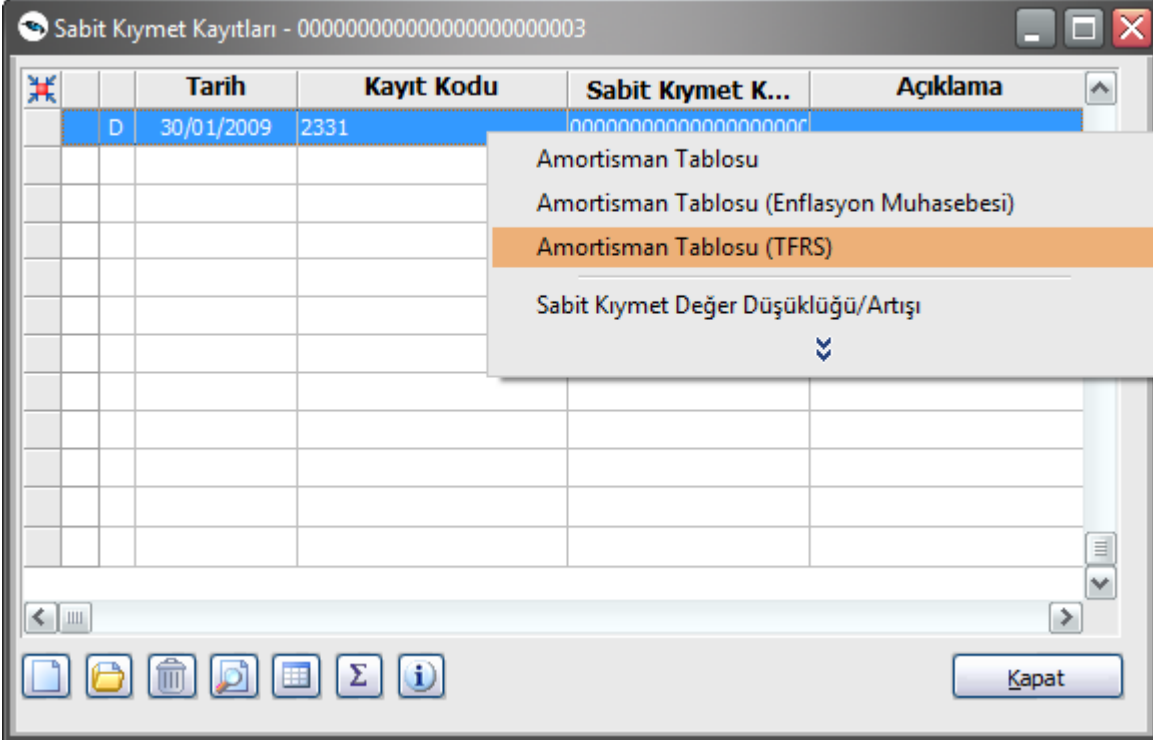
Sabit Kıymet Kayıtları - 0000000000000000000000003

| | | Tarih | Kayıt Kodu | Sabit Kıymet K... | Açıklama |
|---|---|---|---|---|---|
| | D | 30/01/2009 | 2331 | 0000000000000000000 | |

Amortisman Tablosu
Amortisman Tablosu (Enflasyon Muhasebesi)
Amortisman Tablosu (TFRS)
Sabit Kıymet Değer Düşüklüğü/Artışı

Σ

Kapat